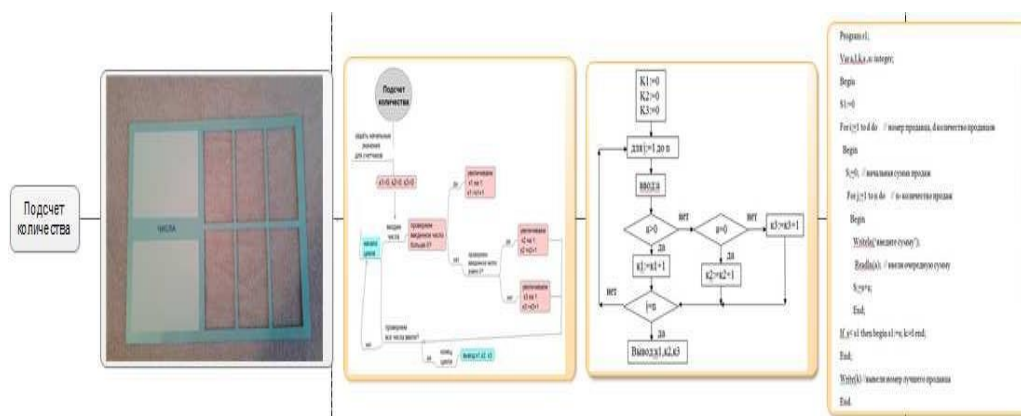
Подсчет количества

числа

Подсчет количества

задать начальное значение для счетчиков

k1=0; k2=0; k3=0

вводим число

начало цикла

проверяем введенное число больше 0?

увеличиваем k1 на 1 k1=k1+1

проверяем введенное число равно 0?

увеличиваем k2 на 1 k2=k2+1

увеличиваем k3 на 1 k3=k3+1

проверяем все числа ввели?

конец цикла

вывод k1, k2, k3

K1:=0
K2:=0
K3:=0

для i:=1 до n

ввод a

a>0

нет

a=0

нет

k3:=k3+1

да

k1:=k1+1

да

k2:=k2+1

нет

i=n

да

Вывод k1,k2,k3

Program s1;

Var a,I,k,s,n: integer;

Begin

S1:=0

For i:=1 to 4 do // номер продавца, 4 количество продавцов

Begin

S:=0; // начальная сумма продаж

For j:=1 to n do // n- количество продаж

Begin

Writeln('введите сумму');

Readln(a); // ввели очередную сумму

S:=s+a;

End;

If s>s1 then begin s1:=s; k:=I end;

End;

Writeln(k) //вывели номер лучшего продавца

End.